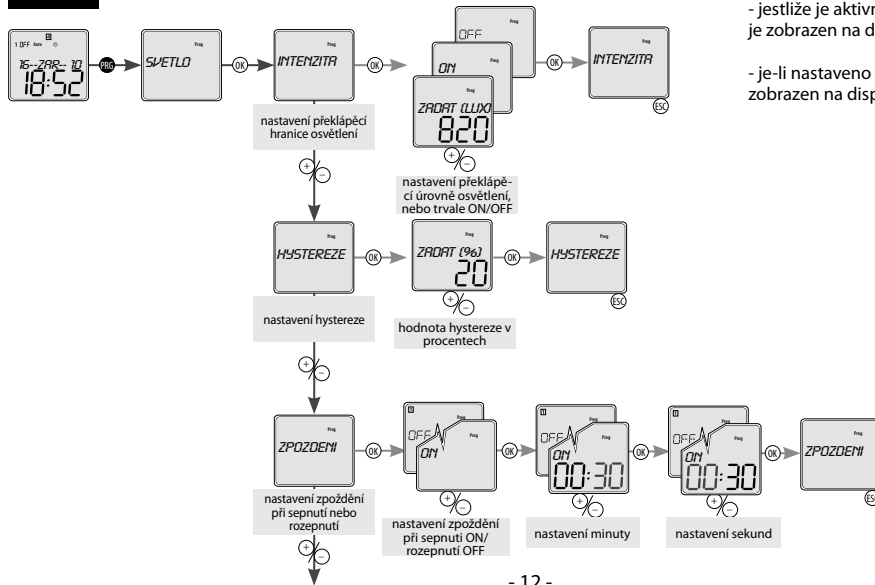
- jestliže je aktivn
je zobrazen na d

- je-li nastaveno
zobrazen na disp

1 OFF Auto
16--ZAR-- 10
18:52
PRG
SVETLO
Prog
OK
INTENZITA
Prog
OK
OFF
Prog
ON
ZADAT (LUX)
Prog
820
OK
INTENZITA
Prog
ESC

nastavení překlápěcí hranice osvětlení

+
-

nastavení překlápěcí úrovně osvětlení, nebo trvale ON/OFF

HYSTEREZE
Prog
OK
ZADAT (%)
Prog
20
OK
HYSTEREZE
Prog
ESC

nastavení hystereze

+
-

hodnota hystereze v procentech

+
-

ZPOZDENI
Prog
OK
OFF
Prog
ON
OK
OFF
Prog
ON
00:30
OK
OFF
Prog
ON
00:30
OK
ZPOZDENI
Prog
ESC

nastavení zpoždění při sepnutí nebo rozepnutí

+
-

nastavení zpoždění při sepnutí ON/ rozepnutí OFF

+
-

nastavení minuty

+
-

nastavení sekund

+
-

- 12 -